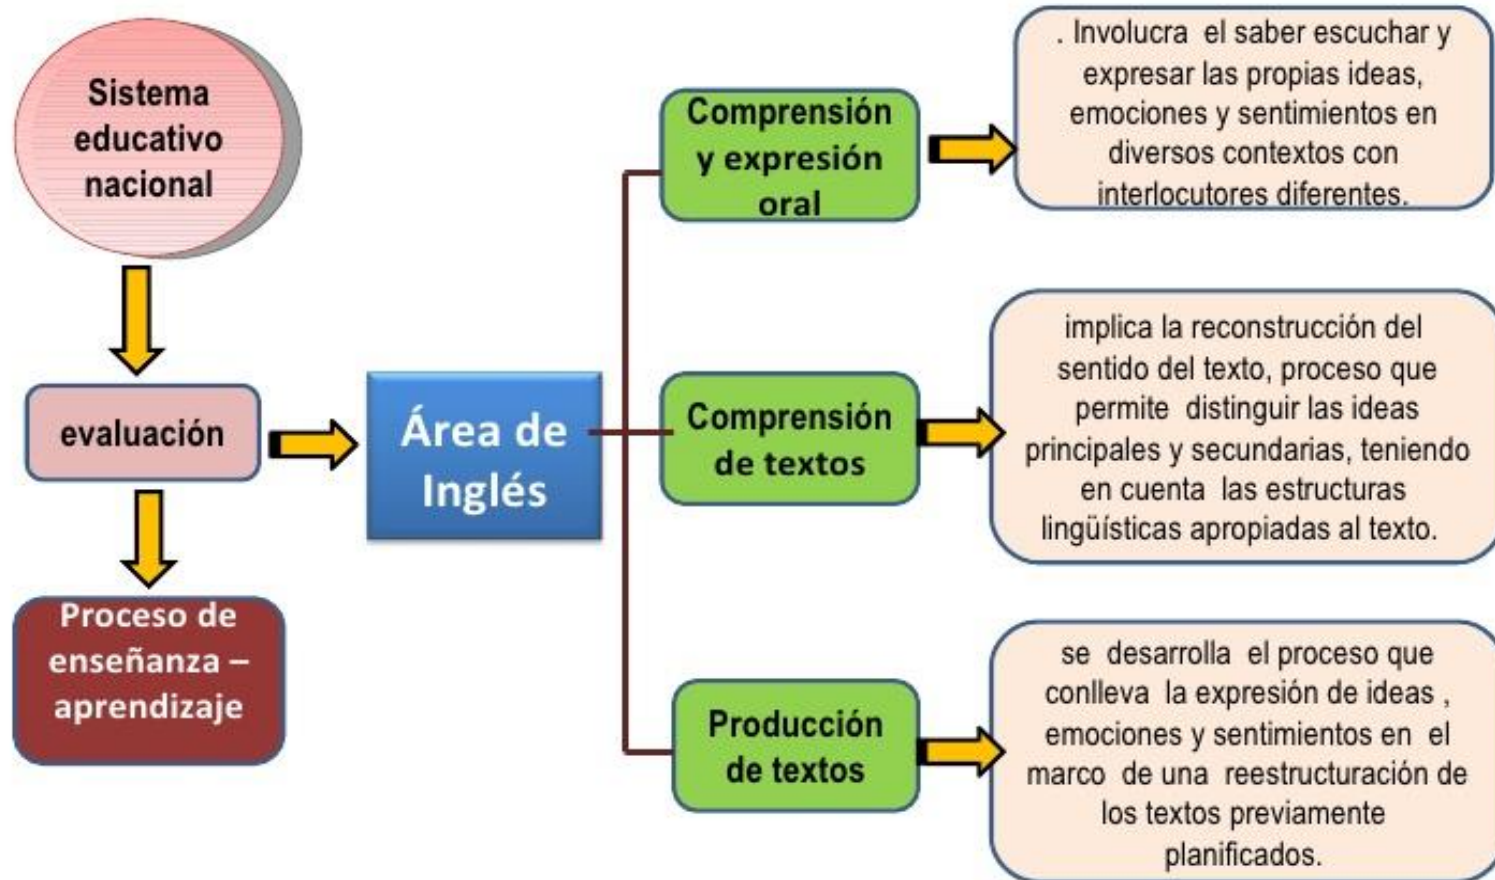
Sistema educativo nacional

evaluación

Proceso de enseñanza – aprendizaje

Área de Inglés

Comprensión y expresión oral

. Involucra el saber escuchar y expresar las propias ideas, emociones y sentimientos en diversos contextos con interlocutores diferentes.

Comprensión de textos

implica la reconstrucción del sentido del texto, proceso que permite distinguir las ideas principales y secundarias, teniendo en cuenta las estructuras lingüísticas apropiadas al texto.

Producción de textos

se desarrolla el proceso que conlleva la expresión de ideas , emociones y sentimientos en el marco de una reestructuración de los textos previamente planificados.